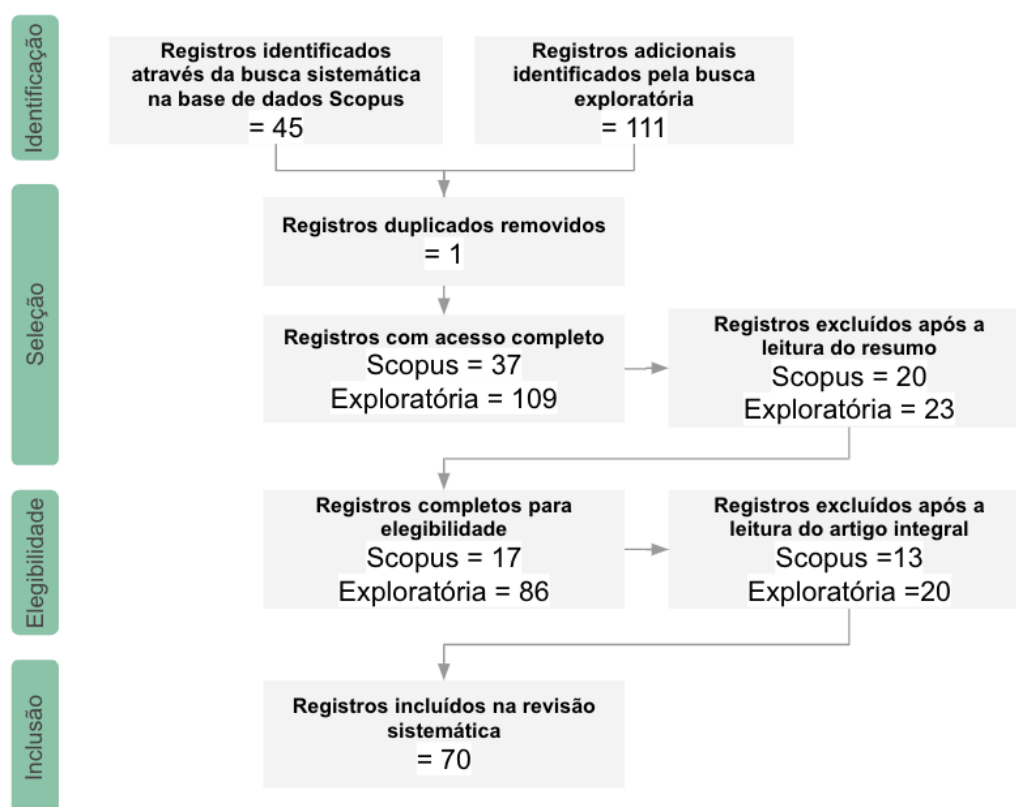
Identificação

Registros identificados através da busca sistemática na base de dados Scopus = 45

Registros adicionais identificados pela busca exploratória = 111

Seleção

Registros duplicados removidos = 1

Registros com acesso completo Scopus = 37 Exploratória = 109

Registros excluídos após a leitura do resumo Scopus = 20 Exploratória = 23

Elegibilidade

Registros completos para elegibilidade Scopus = 17 Exploratória = 86

Registros excluídos após a leitura do artigo integral Scopus =13 Exploratória =20

Inclusão

Registros incluídos na revisão sistemática = 70